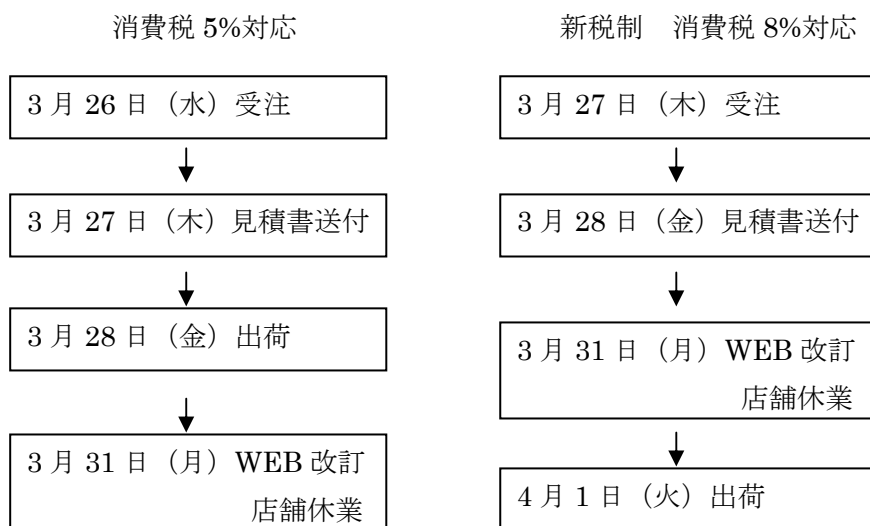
消費税 5%対応

3 月 26 日（水）受注

3 月 27 日（木）見積書送付

3 月 28 日（金）出荷

3 月 31 日（月）WEB 改訂
店舗休業

新税制　消費税 8%対応

3 月 27 日（木）受注

3 月 28 日（金）見積書送付

3 月 31 日（月）WEB 改訂
店舗休業

4 月 1 日（火）出荷